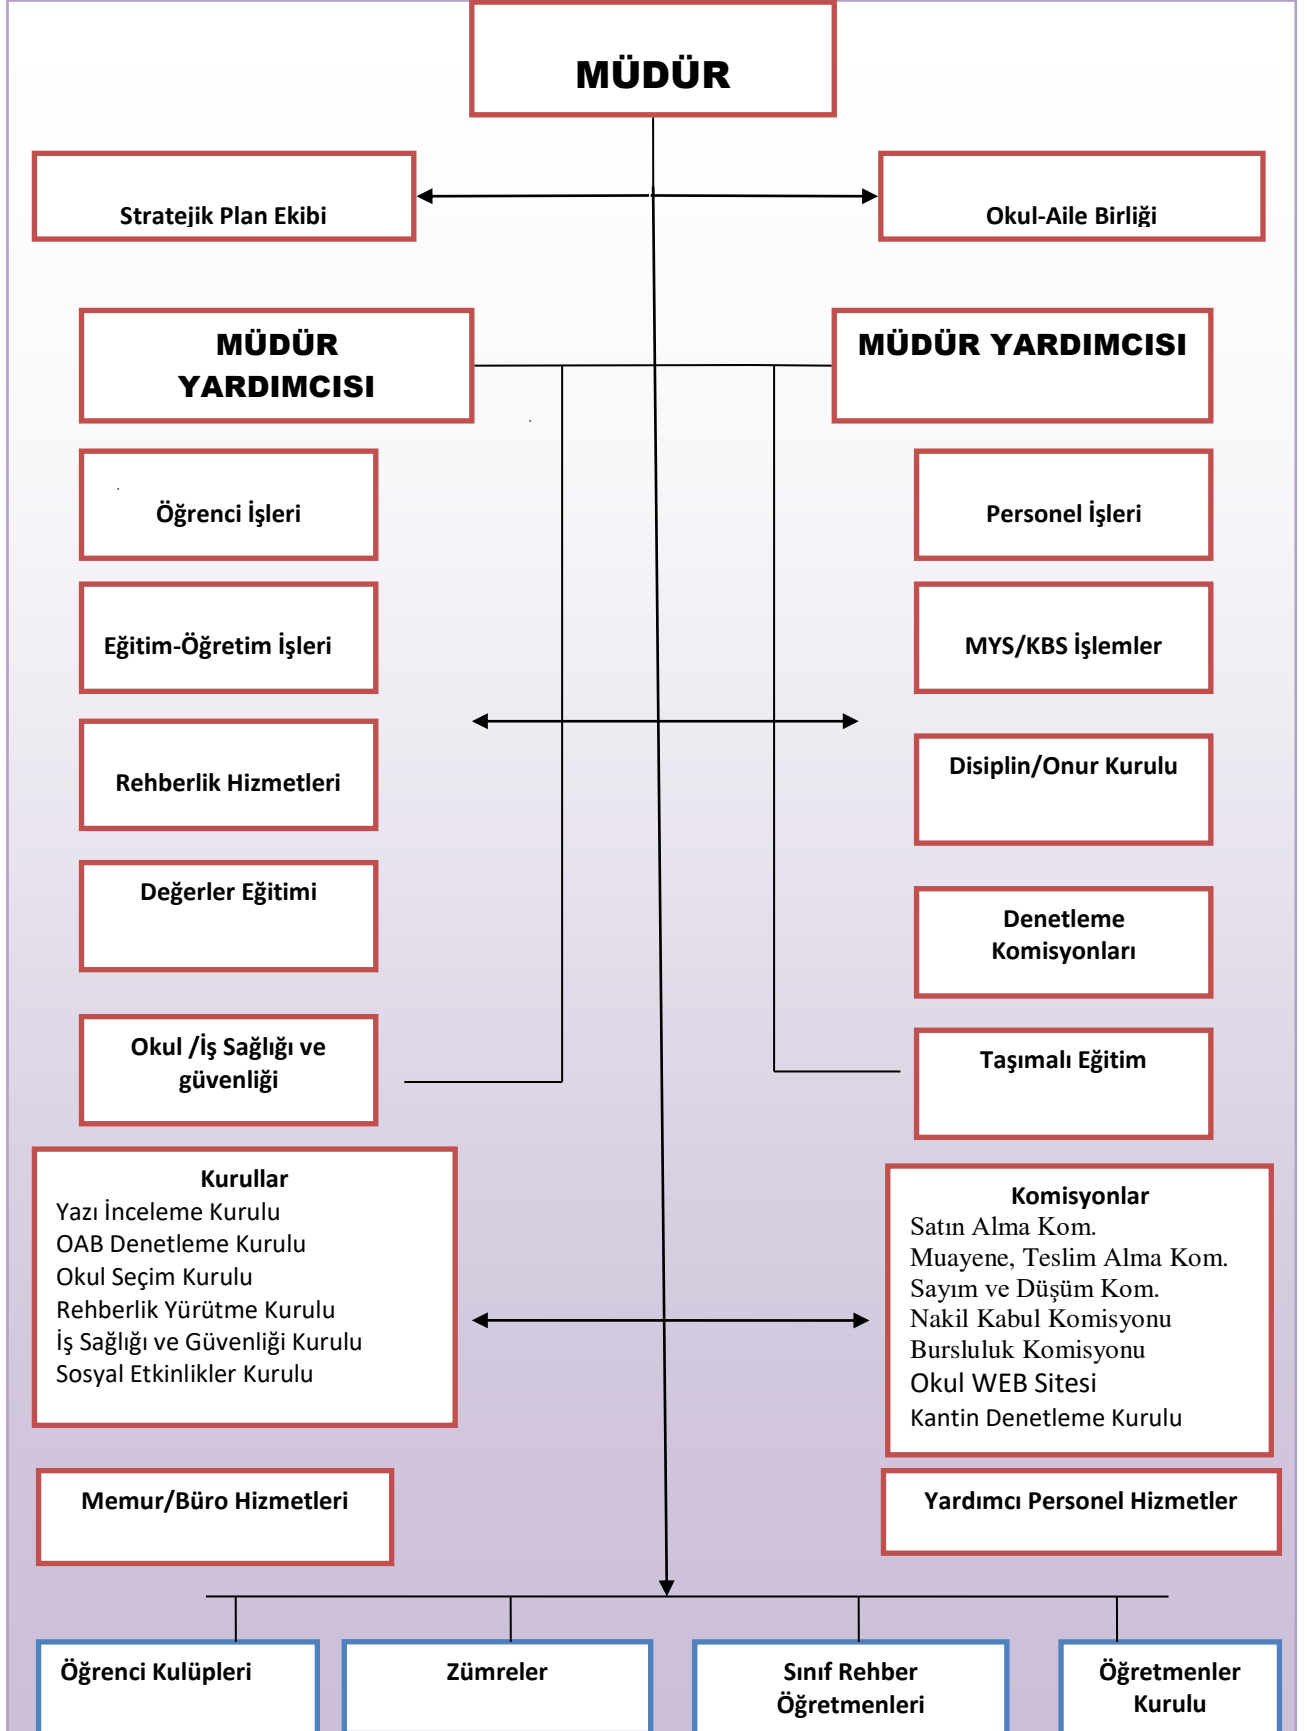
MÜDÜR

Stratejik Plan Ekibi

Okul-Aile Birliği

MÜDÜR YARDIMCISI

MÜDÜR YARDIMCISI

Öğrenci İşleri

Personel İşleri

Eğitim-Öğretim İşleri

MYS/KBS İşlemler

Rehberlik Hizmetleri

Disiplin/Onur Kurulu

Değerler Eğitimi

Denetleme Komisyonları

Okul /İş Sağlığı ve güvenliği

Taşımalı Eğitim

Kurullar
Yazı İnceleme Kurulu
OAB Denetleme Kurulu
Okul Seçim Kurulu
Rehberlik Yürütme Kurulu
İş Sağlığı ve Güvenliği Kurulu
Sosyal Etkinlikler Kurulu

Komisyonlar
Satın Alma Kom.
Muayene, Teslim Alma Kom.
Sayım ve Düşüm Kom.
Nakil Kabul Komisyonu
Bursluluk Komisyonu
Okul WEB Sitesi
Kantin Denetleme Kurulu

Memur/Büro Hizmetleri

Yardımcı Personel Hizmetler

Öğrenci Kulüpleri

Zümreler

Sınıf Rehber Öğretmenleri

Öğretmenler Kurulu